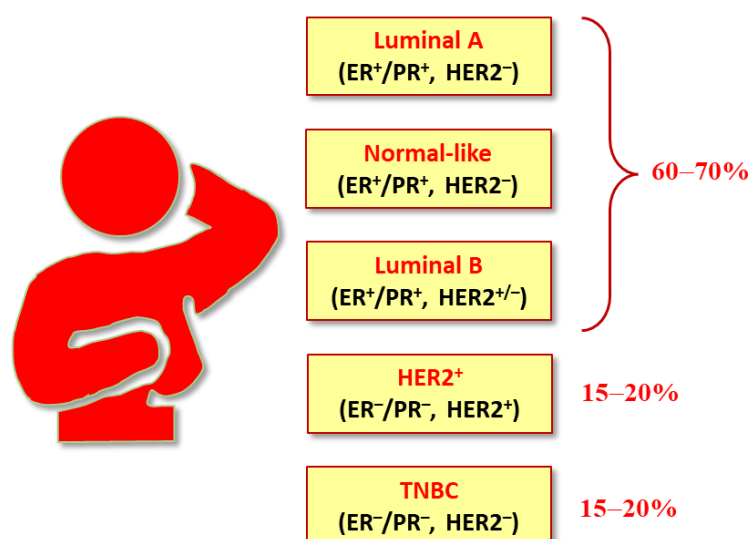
Luminal A
(ER$^+$/PR$^+$, HER2$^-$)

Normal-like
(ER$^+$/PR$^+$, HER2$^-$)

Luminal B
(ER$^+$/PR$^+$, HER2$^{+/-}$)

60–70%

HER2$^+$
(ER$^-$/PR$^-$, HER2$^+$)

15–20%

TNBC
(ER$^-$/PR$^-$, HER2$^-$)

15–20%